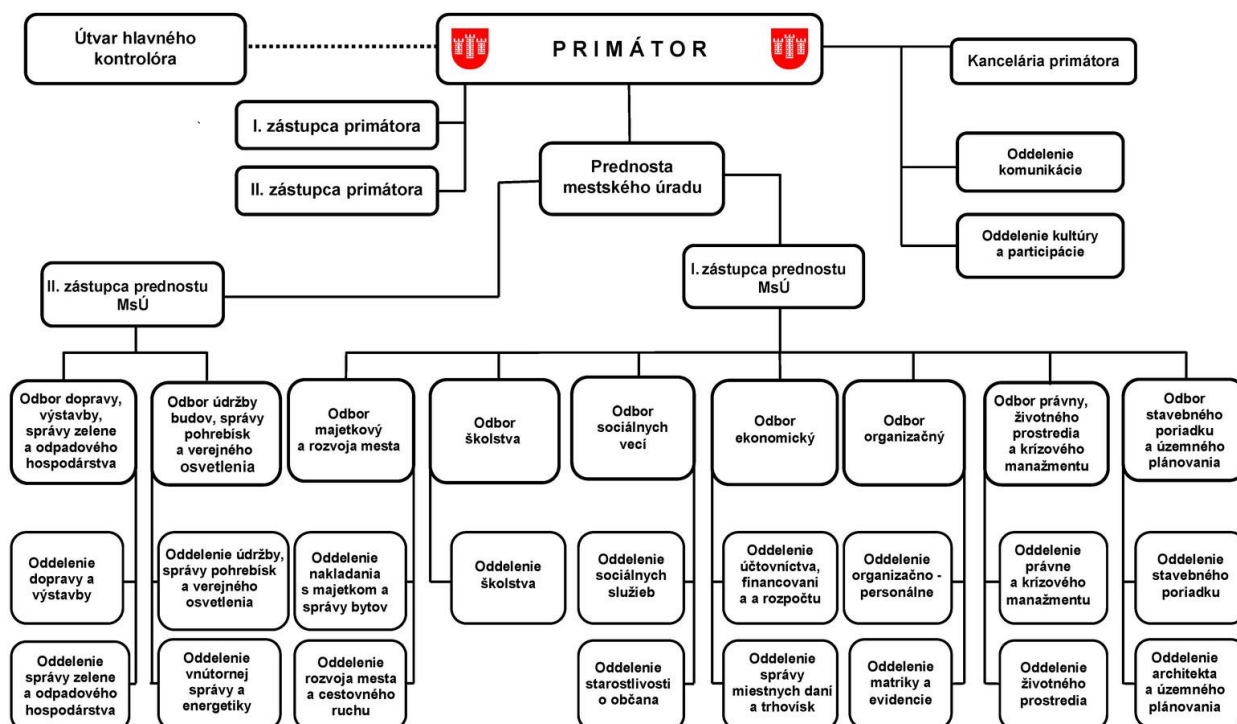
Útvar hlavného kontrolóra

PRIMÁTOR

Kancelária primátora

I. zástupca primátora

II. zástupca primátora

Prednosta mestského úradu

Oddelenie komunikácie

Oddelenie kultúry a participácie

II. zástupca prednostu MsÚ

I. zástupca prednostu MsÚ

Odbor dopravy, výstavby, správy zelene a odpadového hospodárstva

Odbor údržby budov, správy pohrebísk a verejného osvetlenia

Odbor majetkový a rozvoja mesta

Odbor školstva

Odbor sociálnych vecí

Odbor ekonomický

Odbor organizačný

Odbor právny, životného prostredia a krízového manažmentu

Odbor stavebného poriadku a územného plánovania

Oddelenie dopravy a výstavby

Oddelenie údržby, správy pohrebísk a verejného osvetlenia

Oddelenie nakladania s majetkom a správy bytov

Oddelenie školstva

Oddelenie sociálnych služieb

Oddelenie účtovníctva, financovani a a rozpočtu

Oddelenie organizačno - personálne

Oddelenie právne a krízového manažmentu

Oddelenie stavebného poriadku

Oddelenie správy zelene a odpadového hospodárstva

Oddelenie vnútornej správy a energetiky

Oddelenie rozvoja mesta a cestovného ruchu

Oddelenie starostlivosti o občana

Oddelenie správy miestnych daní a trhovísk

Oddelenie matriky a evidencie

Oddelenie životného prostredia

Oddelenie architekta a územného plánovania